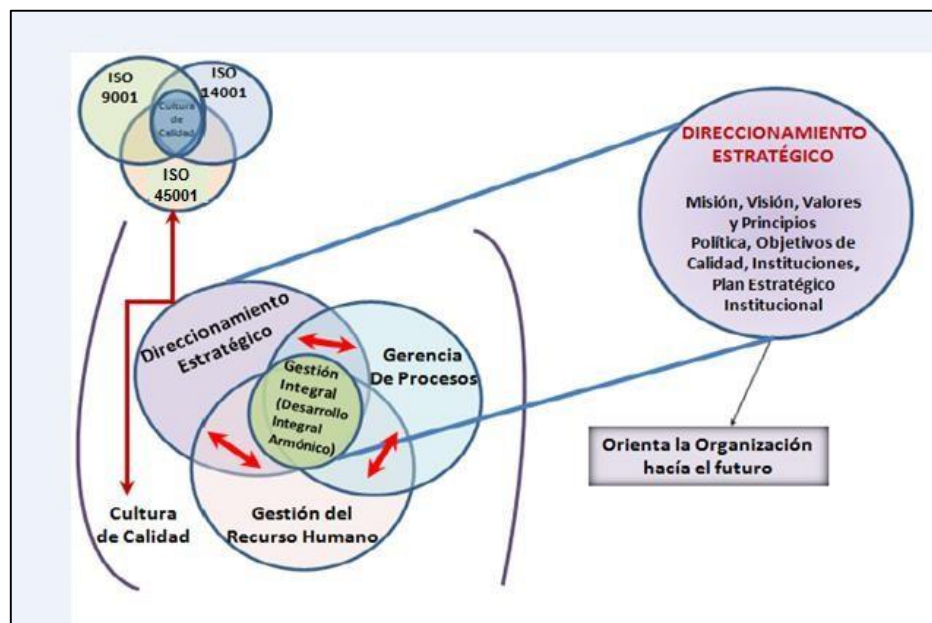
ISO 9001

ISO 14001

Cultura de Calidad

ISO 45001

DIRECCIONAMIENTO ESTRATÉGICO

Misión, Visión, Valores y Principios Política, Objetivos de Calidad, Instituciones, Plan Estratégico Institucional

Direccionamiento Estratégico

Gerencia De Procesos

Gestión Integral (Desarrollo Integral Armónico)

Orienta la Organización hacía el futuro

Cultura de Calidad

Gestión del Recurso Humano